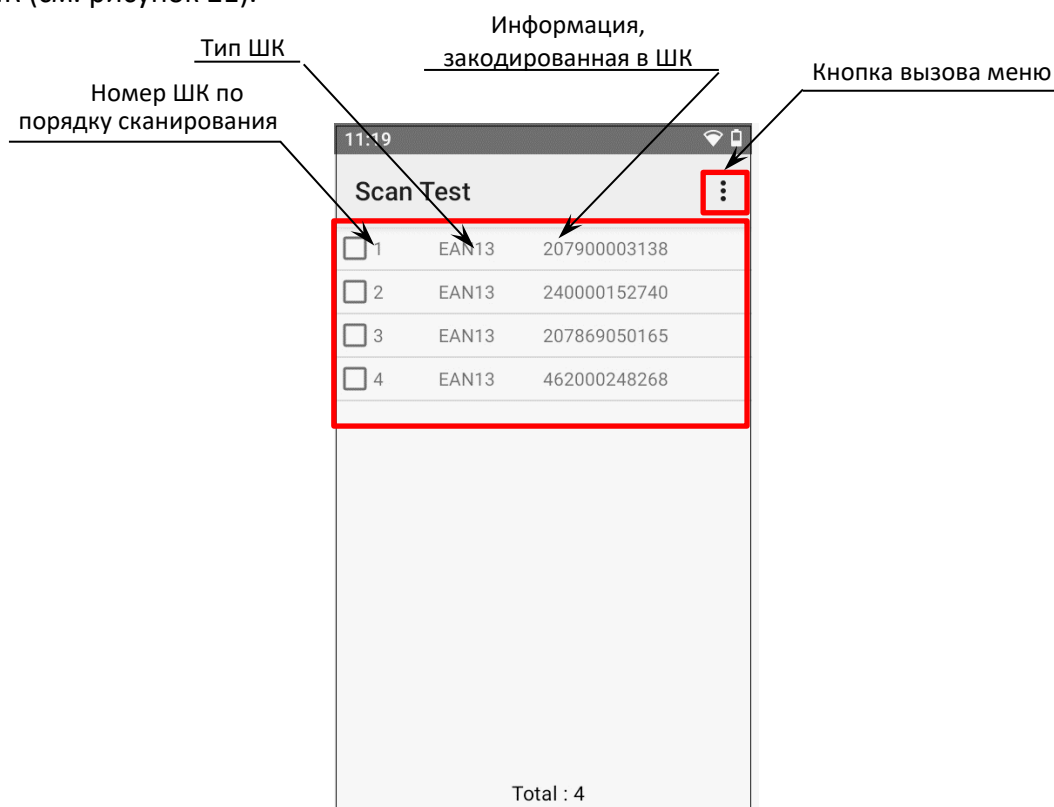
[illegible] (см. рисунок 21).

Информация, закодированная в ШК

Тип ШК

Кнопка вызова меню

Номер ШК по порядку сканирования

11:19

Scan Test

| | | |
|---|---|---|
| 1 | EAN13 | 207900003138 |
| 2 | EAN13 | 240000152740 |
| 3 | EAN13 | 207869050165 |
| 4 | EAN13 | 462000248268 |

Total : 4